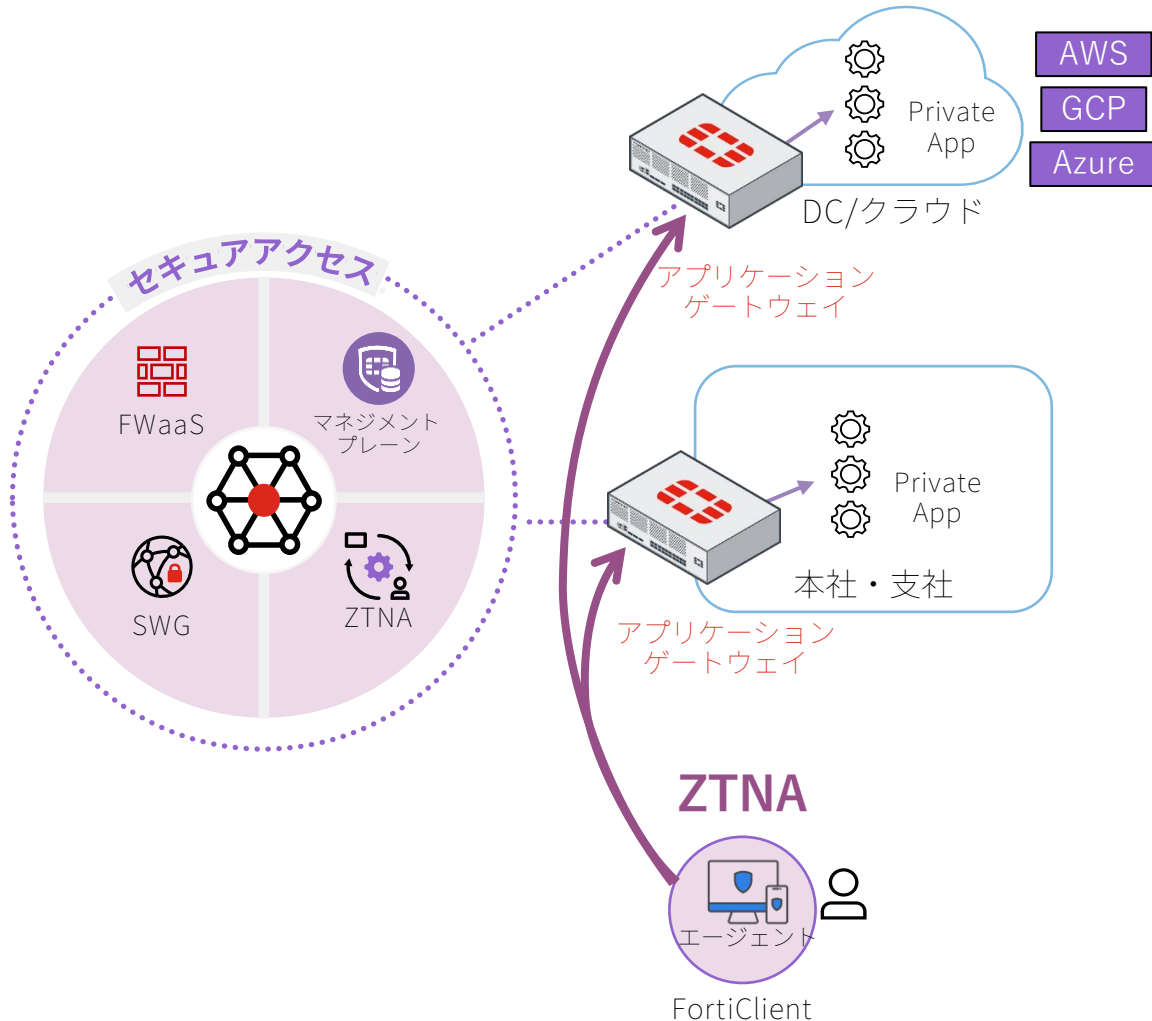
Private App

AWS

GCP

Azure

DC/クラウド

アプリケーションゲートウェイ

セキュアアクセス

FWaaS

マネジメントプレーン

SWG

ZTNA

Private App

本社・支社

アプリケーションゲートウェイ

ZTNA

エージェント

FortiClient